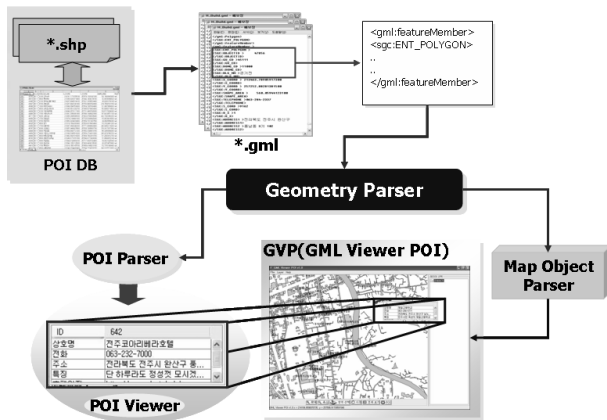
*.shp

POI DB

*.gml

<gml:featureMember>
<sgc:ENT_POLYGON>
..
..
</gml:featureMember>

Geometry Parser

POI Parser

GVP(GML Viewer POI)

Map Object Parser

| ID | 642 |
|---|---|
| 상호명 | 전주코아리베라호텔 |
| 전화 | 063-232-7000 |
| 주소 | 전라북도 전주시 완산구 풍... |
| 특징 | 단 하루라도 정성껏 모시겠... |

POI Viewer